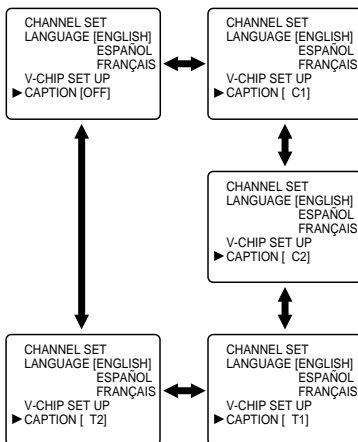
CHANNEL SET
LANGUAGE [ENGLISH]
ESPAÑOL
FRANÇAIS
V-CHIP SET UP
► CAPTION [OFF]

CHANNEL SET
LANGUAGE [ENGLISH]
ESPAÑOL
FRANÇAIS
V-CHIP SET UP
► CAPTION [ C1]

CHANNEL SET
LANGUAGE [ENGLISH]
ESPAÑOL
FRANÇAIS
V-CHIP SET UP
► CAPTION [ C2]

CHANNEL SET
LANGUAGE [ENGLISH]
ESPAÑOL
FRANÇAIS
V-CHIP SET UP
► CAPTION [ T2]

CHANNEL SET
LANGUAGE [ENGLISH]
ESPAÑOL
FRANÇAIS
V-CHIP SET UP
► CAPTION [ T1]